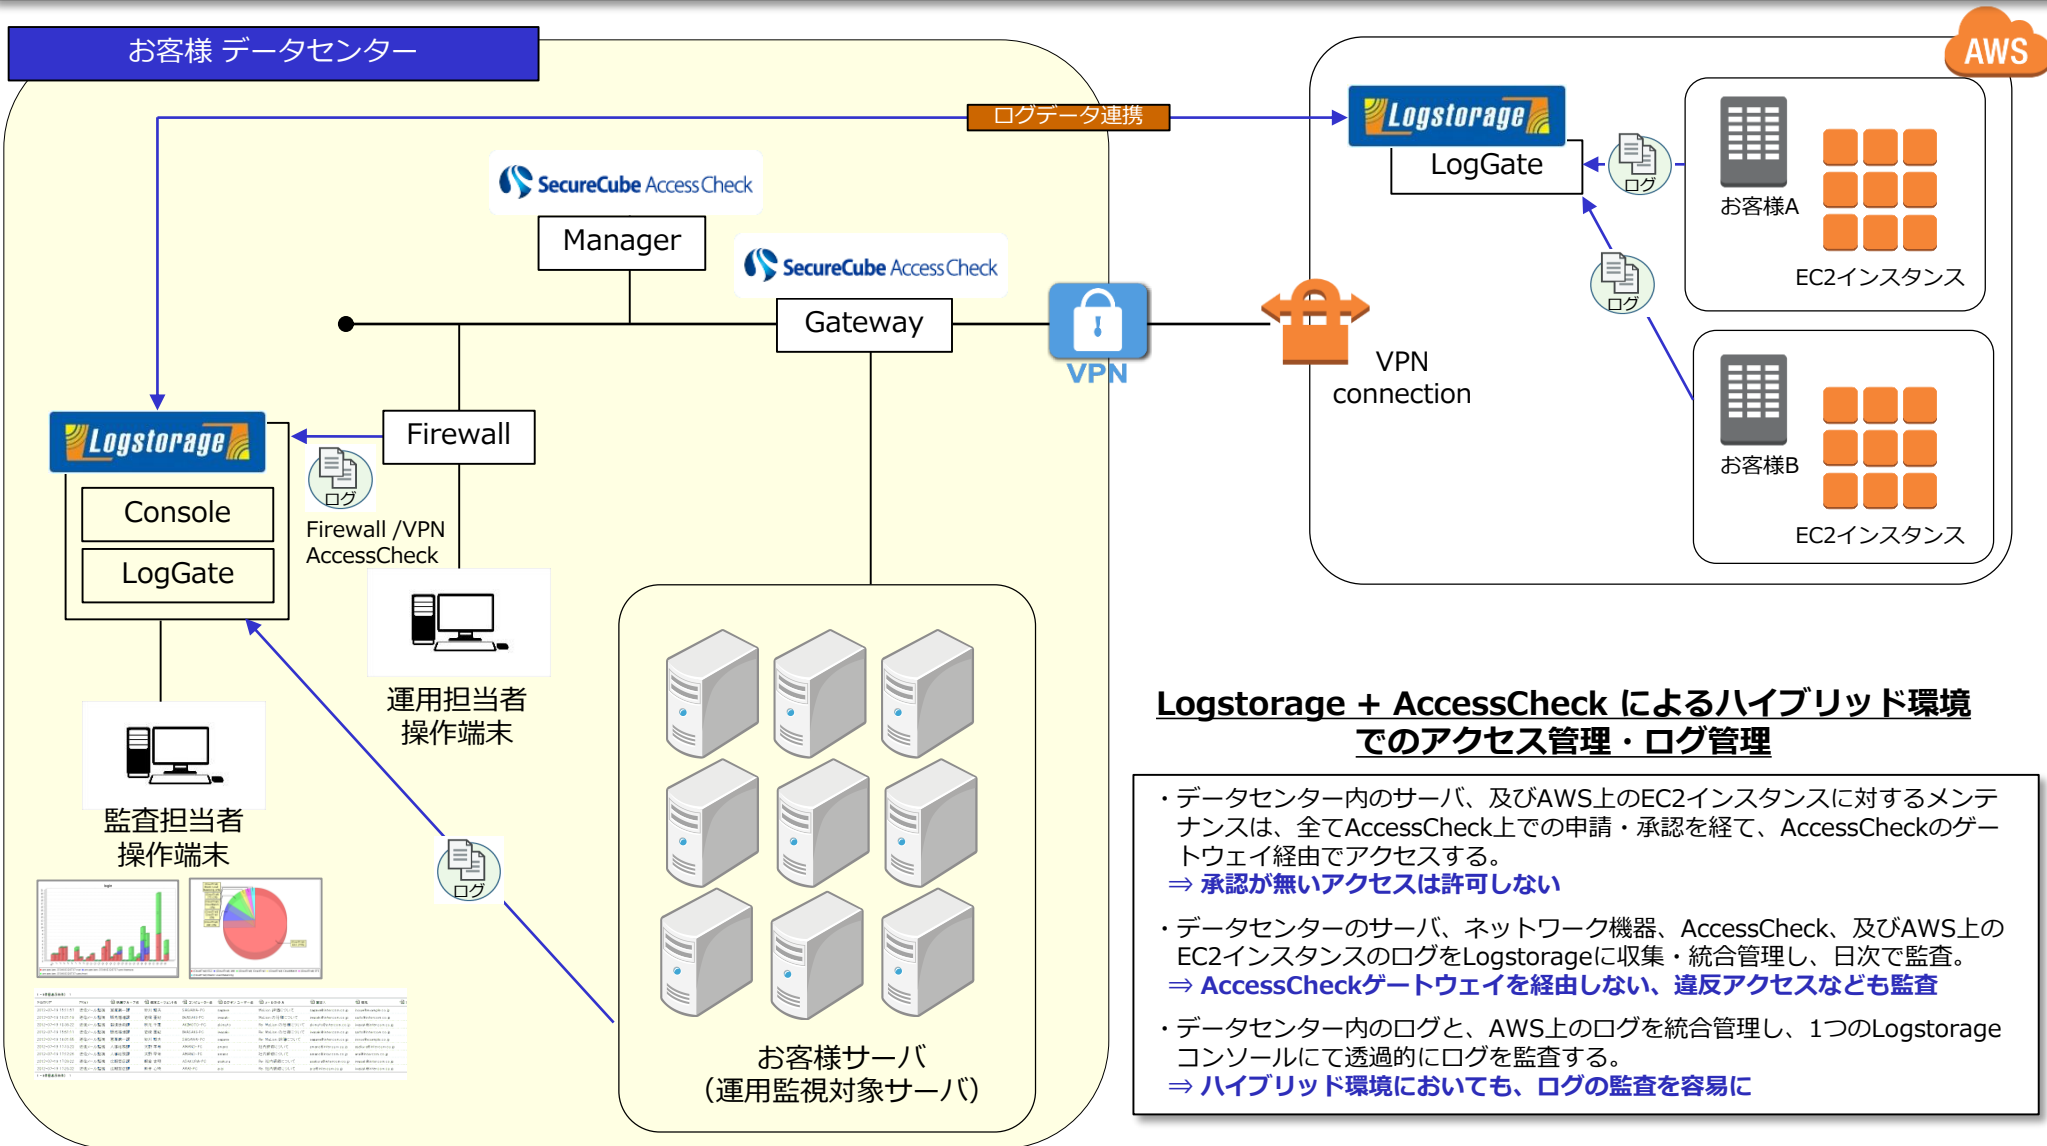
お客様 データセンター

AWS

ログデータ連携

Logstorage

LogGate

ログ

お客様A

EC2インスタンス

SecureCube Access Check

Manager

SecureCube Access Check

Gateway

VPN

VPN connection

ログ

お客様B

EC2インスタンス

Logstorage

Console

LogGate

Firewall

ログ

Firewall /VPN AccessCheck

運用担当者
操作端末

監査担当者
操作端末

ログ

お客様サーバ
(運用監視対象サーバ)

Logstorage + AccessCheck によるハイブリッド環境でのアクセス管理・ログ管理

・データセンター内のサーバ、及びAWS上のEC2インスタンスに対するメンテナンスは、全てAccessCheck上での申請・承認を経て、AccessCheckのゲートウェイ経由でアクセスする。
⇒ 承認が無いアクセスは許可しない

・データセンターのサーバ、ネットワーク機器、AccessCheck、及びAWS上のEC2インスタンスのログをLogstorageに収集・統合管理し、日次で監査。
⇒ AccessCheckゲートウェイを経由しない、違反アクセスなども監査

・データセンター内のログと、AWS上のログを統合管理し、1つのLogstorageコンソールにて透過的にログを監査する。
⇒ ハイブリッド環境においても、ログの監査を容易に